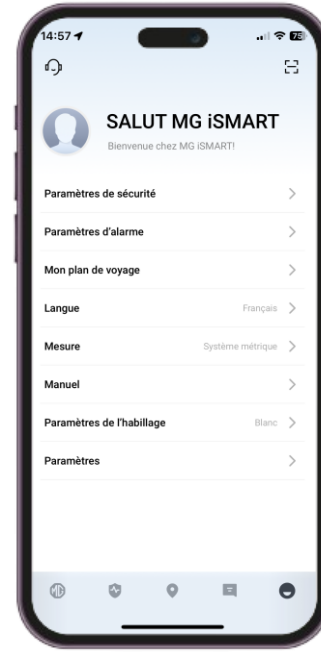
14:57

SALUT MG iSMART
Bienvenue chez MG iSMART!

Paramètres de sécurité
Paramètres d'alarme
Mon plan de voyage
Langue Français
Mesure Système métrique
Manuel
Paramètres de l'habillage Blanc
Paramètres